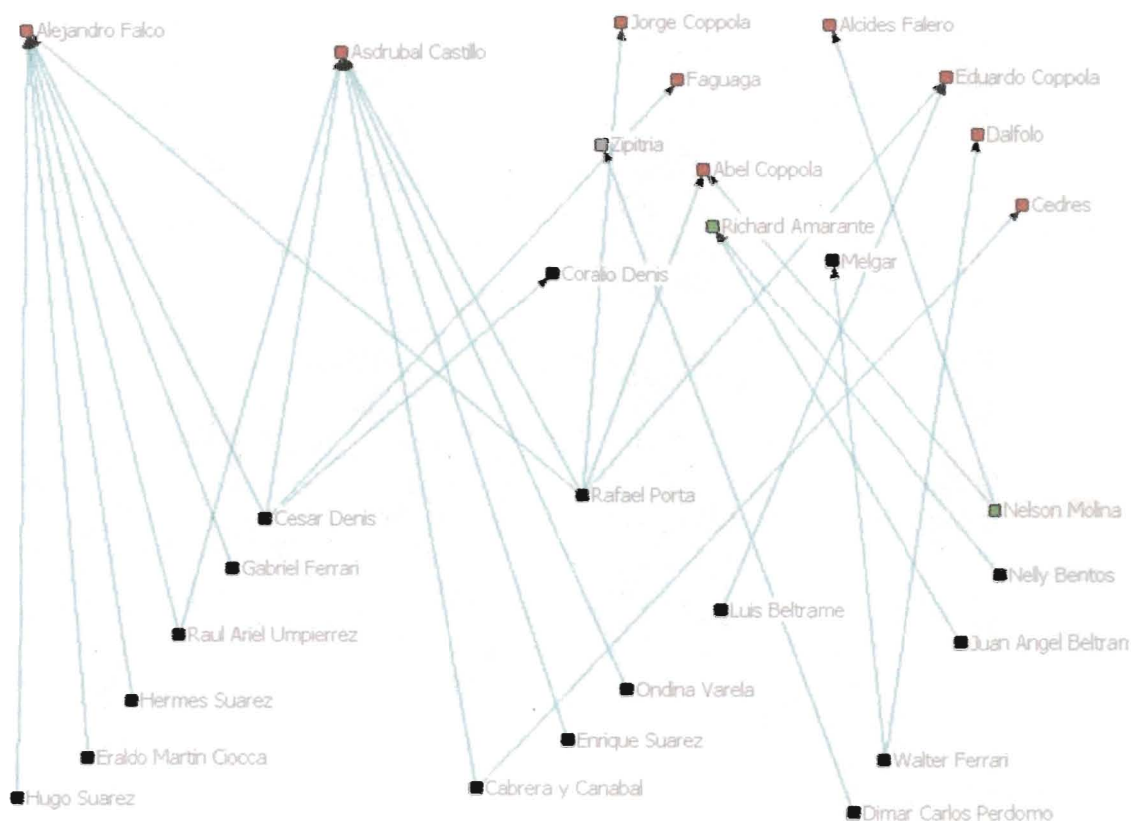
Alejandro Falco
Asdrubal Castillo
Jorge Coppola
Alcides Falero
Faguaga
Eduardo Coppola
Zipitria
Dalfolo
Abel Coppola
Cedres
Richard Amarante
Melgar
Coralio Denis
Rafael Porta
Nelson Molina
Cesar Denis
Gabriel Ferrari
Nelly Bentos
Luis Beltrame
Raul Ariel Umpierrez
Juan Angel Beltran
Ondina Varela
Hermes Suarez
Enrique Suarez
Eraldo Martin Ciocca
Walter Ferrari
Cabrera y Canabal
Hugo Suarez
Dimar Carlos Perdomo